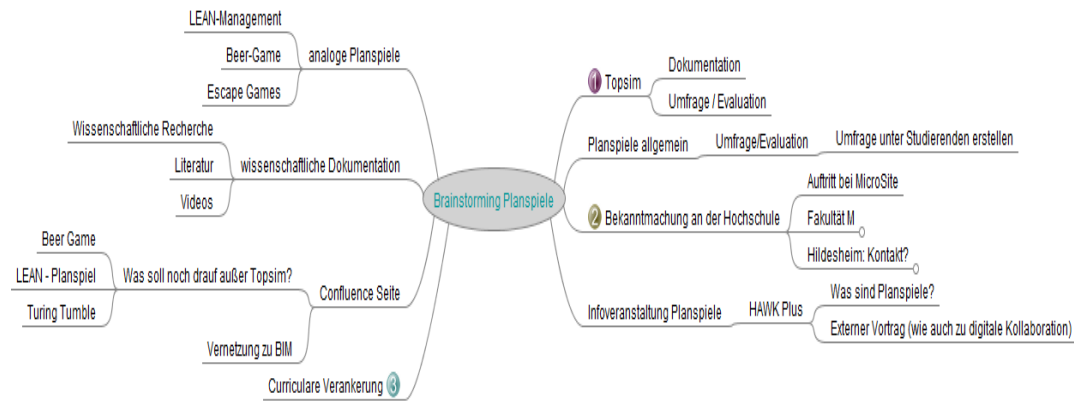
Brainstorming Planspiele

analoge Planspiele
LEAN-Management
Beer-Game
Escape Games

wissenschaftliche Dokumentation
Wissenschaftliche Recherche
Literatur
Videos

Confluence Seite
Was soll noch drauf außer Topsim?
Beer Game
LEAN - Planspiel
Turing Tumble
Vernetzung zu BIM

Curriculare Verankerung 3

1 Topsim
Dokumentation
Umfrage / Evaluation

Planspiele allgemein
Umfrage/Evaluation
Umfrage unter Studierenden erstellen

2 Bekanntmachung an der Hochschule
Auftritt bei MicroSite
Fakultät M
Hildesheim: Kontakt?

Infoveranstaltung Planspiele
HAWK Plus
Was sind Planspiele?
Externer Vortrag (wie auch zu digitale Kollaboration)